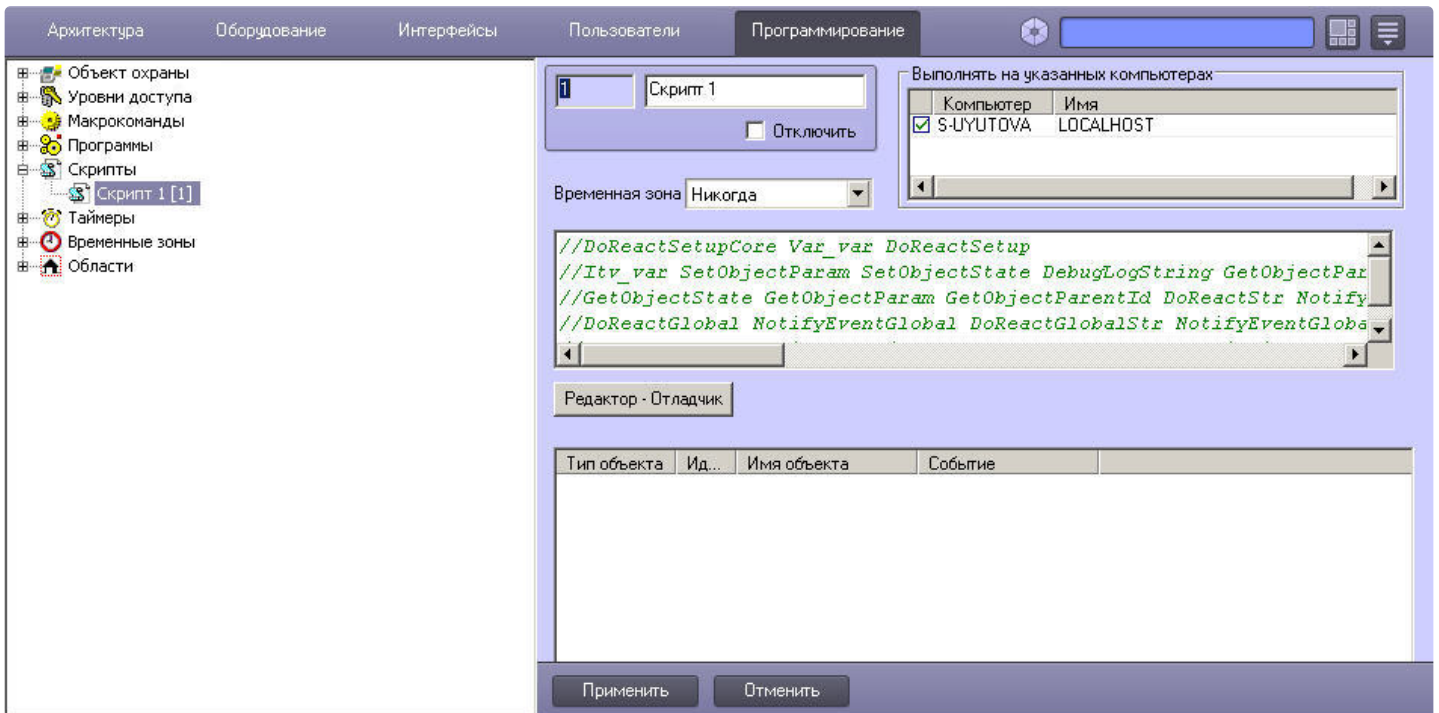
Архитектура Оборудование Интерфейсы Пользователи Программирование

Объект охраны
Уровни доступа
Макрокоманды
Программы
Скрипты
Скрипт 1 [1]
Таймеры
Временные зоны
Области

1 Скрипт 1
Отключить

Выполнять на указанных компьютерах

| Компьютер | Имя |
|---|---|
| S-UYUTOVA | LOCALHOST |

Временная зона Никогда

//DoReactSetupCore Var_var DoReactSetup
//Itv_var SetObjectParam SetObjectState DebugLogString GetObjectPar
//GetObjectState GetObjectParam GetObjectParentId DoReactStr Notify
//DoReactGlobal NotifyEventGlobal DoReactGlobalStr NotifyEventGloba

Редактор - Отладчик

| Тип объекта | Ид... | Имя объекта | Событие |
|---|---|---|---|

Применить Отменить